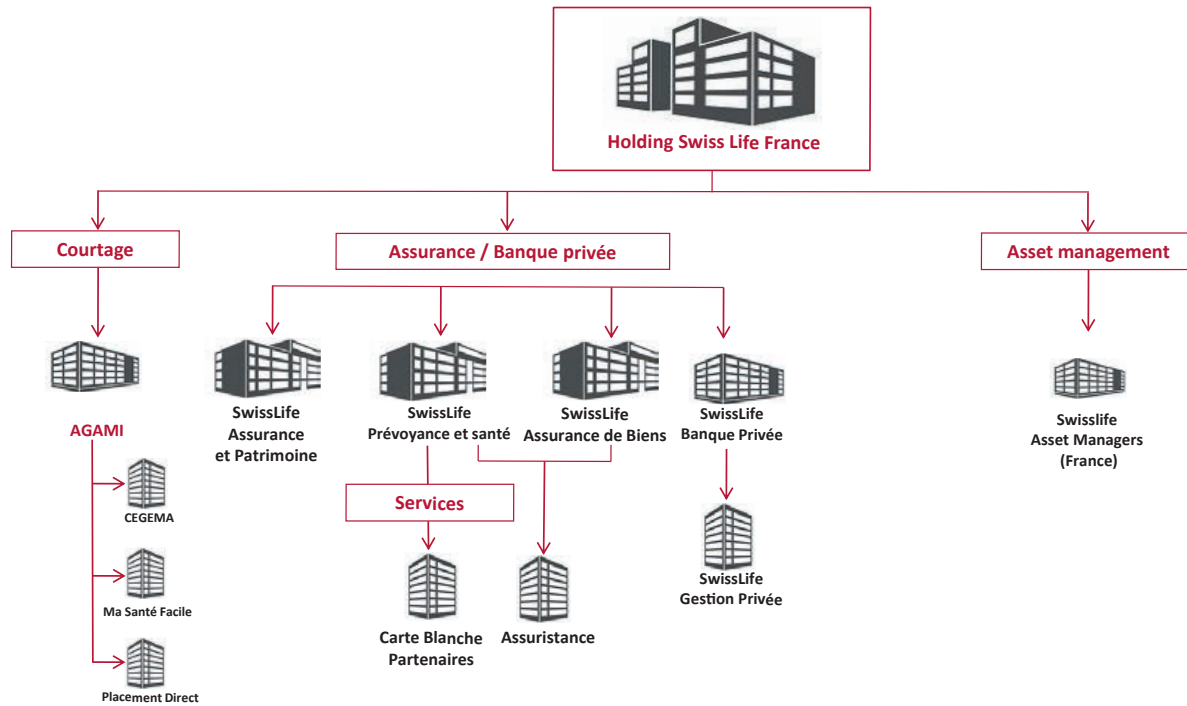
Holding Swiss Life France

Courtage

Assurance / Banque privée

Asset management

AGAMI

CEGEMA

Ma Santé Facile

Placement Direct

SwissLife Assurance et Patrimoine

SwissLife Prévoyance et santé

SwissLife Assurance de Biens

SwissLife Banque Privée

Services

Carte Blanche Partenaires

Assuristance

SwissLife Gestion Privée

Swisslife Asset Managers (France)